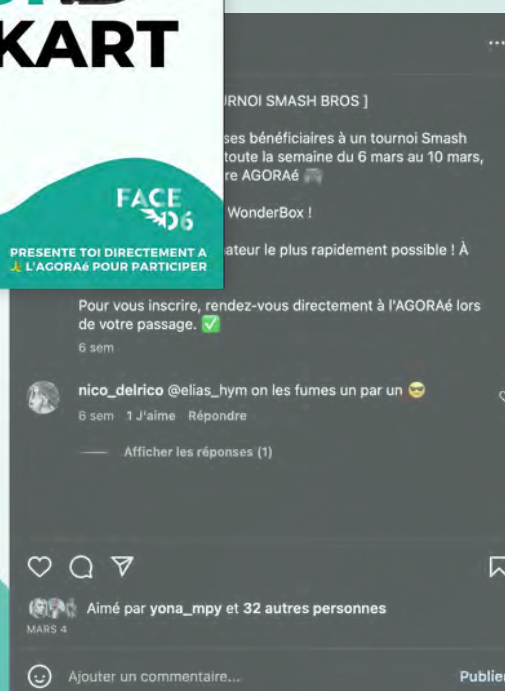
KART

FACE 06

PRESENTE TOI DIRECTEMENT A L'AGORAé POUR PARTICIPER

...

TOURNOI SMASH BROS ]

ses bénéficiaires à un tournoi Smash toute la semaine du 6 mars au 10 mars, re AGORAé

WonderBox !

ateur le plus rapidement possible ! À

Pour vous inscrire, rendez-vous directement à l'AGORAé lors de votre passage. ✅

6 sem

nico_delrico @elias_hym on les fumes un par un 😎

6 sem 1 J'aime Répondre

Afficher les réponses (1)

Aimé par yona_mpy et 32 autres personnes

MARS 4

Ajouter un commentaire...

Publier